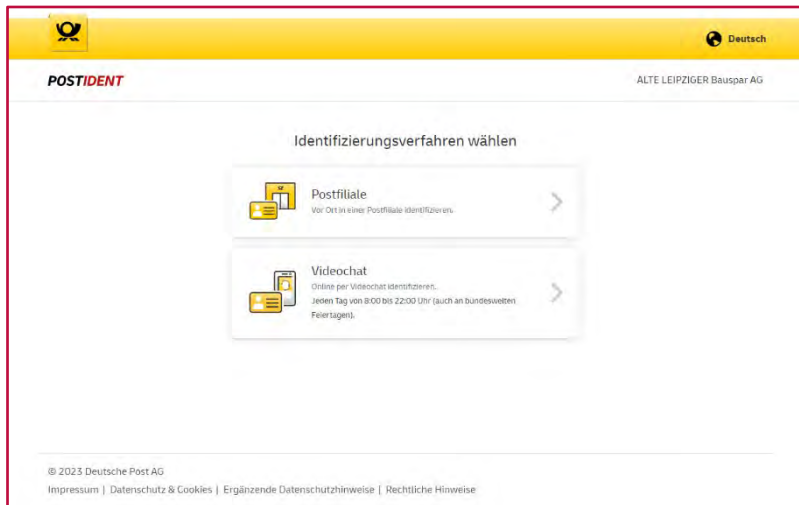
Deutsch

POSTIDENT

ALTE LEIPZIGER Bauspar AG

Identifizierungsverfahren wählen

Postfiliale
Vor Ort in einer Postfiliale identifizieren.

Videochat
Online per Videochat identifizieren.
Jeden Tag von 8:00 bis 22:00 Uhr (auch an bundesweiten Feiertagen).

© 2023 Deutsche Post AG

Impressum | Datenschutz & Cookies | Ergänzende Datenschutzhinweise | Rechtliche Hinweise